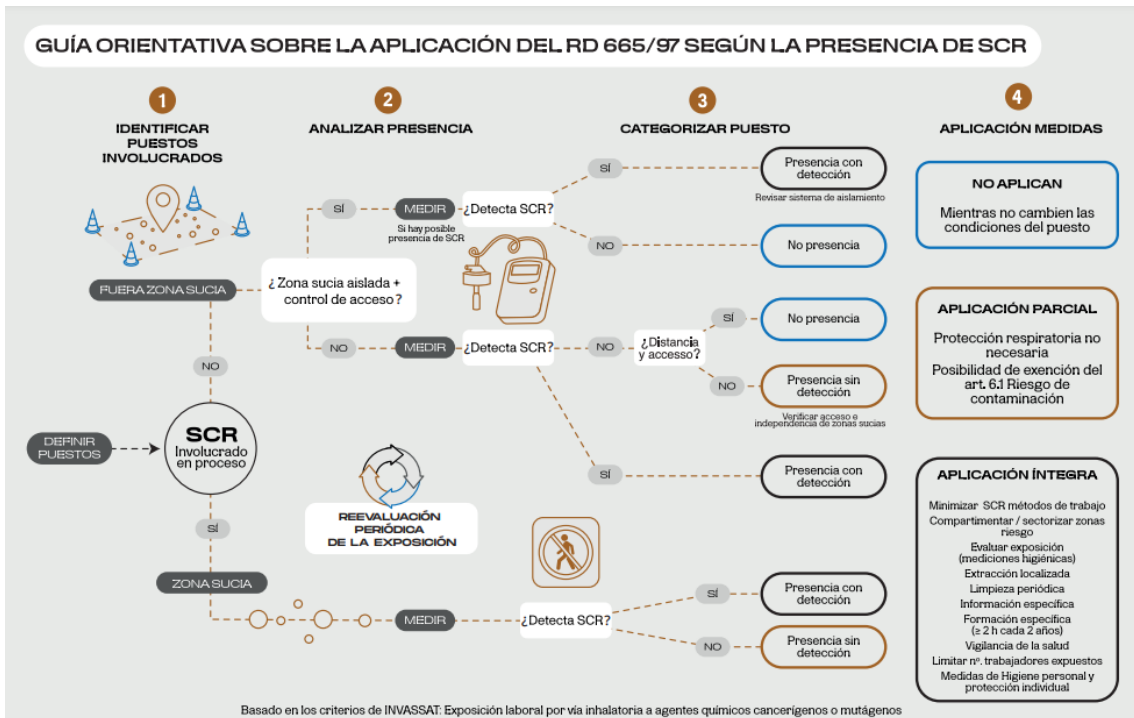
GUÍA ORIENTATIVA SOBRE LA APLICACIÓN DEL RD 665/97 SEGÚN LA PRESENCIA DE SCR

1
IDENTIFICAR PUESTOS INVOLUCRADOS

2
ANALIZAR PRESENCIA

3
CATEGORIZAR PUESTO

4
APLICACIÓN MEDIDAS

FUERA ZONA SUCIA

¿Zona sucia aislada + control de acceso?

SÍ

MEDIR
Si hay posible presencia de SCR

¿Detecta SCR?

SÍ

Presencia con detección
Revisar sistema de aislamiento

NO

No presencia

NO

MEDIR

¿Detecta SCR?

NO

¿Distancia y accesso?

SÍ

No presencia

NO

Presencia sin detección
Verificar acceso e independencia de zonas sucias

SÍ

Presencia con detección

NO

DEFINIR PUESTOS

SCR
Involucrado en proceso

SÍ

ZONA SUCIA

REEVALUACIÓN PERIÓDICA DE LA EXPOSICIÓN

MEDIR

¿Detecta SCR?

SÍ

Presencia con detección

NO

Presencia sin detección

NO APLICAN
Mientras no cambien las condiciones del puesto

APLICACIÓN PARCIAL
Protección respiratoria no necesaria
Posibilidad de exención del art. 6.1 Riesgo de contaminación

APLICACIÓN ÍNTEGRA
Minimizar SCR métodos de trabajo
Compartimentar / sectorizar zonas riesgo
Evaluar exposición (mediciones higiénicas)
Extracción localizada
Limpieza periódica
Información específica
Formación específica (≥ 2 h cada 2 años)
Vigilancia de la salud
Limitar nº. trabajadores expuestos
Medidas de Higiene personal y protección individual

Basado en los criterios de INVASSAT: Exposición laboral por vía inhalatoria a agentes químicos cancerígenos o mutágenos